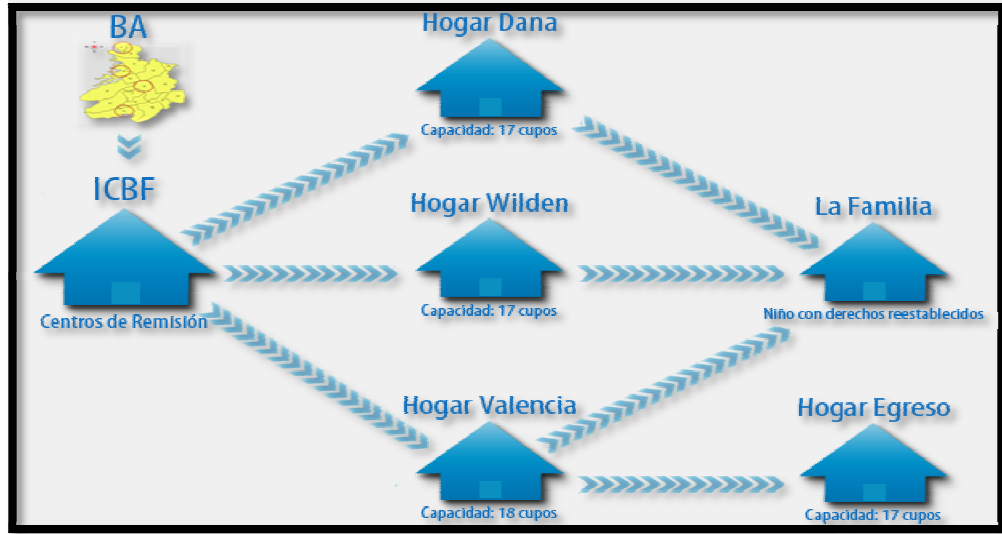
BA

ICBF

Centros de Remisión

Hogar Dana

Capacidad: 17 cupos

Hogar Wilden

Capacidad: 17 cupos

Hogar Valencia

Capacidad: 18 cupos

La Familia

Niño con derechos reestablecidos

Hogar Egreso

Capacidad: 17 cupos